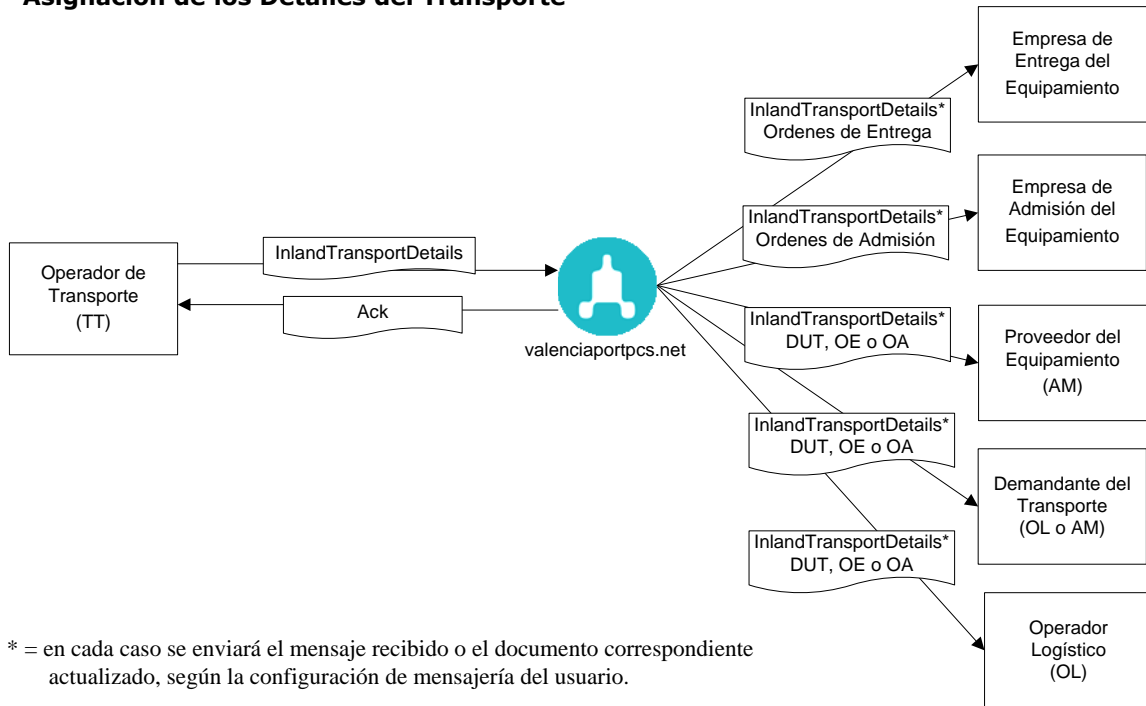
Asignación de los Detalles del Transporte

Operador de Transporte (TT)

InlandTransportDetails

Ack

valenciaportpcs.net

InlandTransportDetails* Ordenes de Entrega

Empresa de Entrega del Equipamiento

InlandTransportDetails* Ordenes de Admisión

Empresa de Admisión del Equipamiento

InlandTransportDetails* DUT, OE o OA

Proveedor del Equipamiento (AM)

InlandTransportDetails* DUT, OE o OA

Demandante del Transporte (OL o AM)

InlandTransportDetails* DUT, OE o OA

Operador Logístico (OL)

* = en cada caso se enviará el mensaje recibido o el documento correspondiente actualizado, según la configuración de mensajería del usuario.